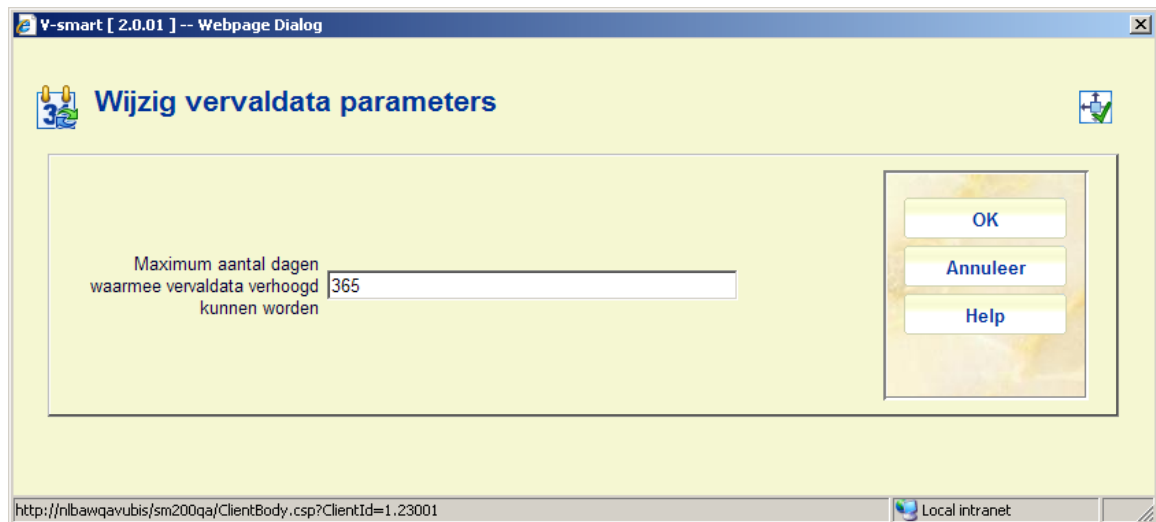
V-smart [ 2.0.01 ] -- Webpage Dialog

Wijzig vervaldata parameters

Maximum aantal dagen waarmee vervaldata verhoogd kunnen worden

365

OK

Annuleer

Help

http://nlbawqavubis/sm200qa/ClientBody.csp?ClientId=1.23001

Local intranet